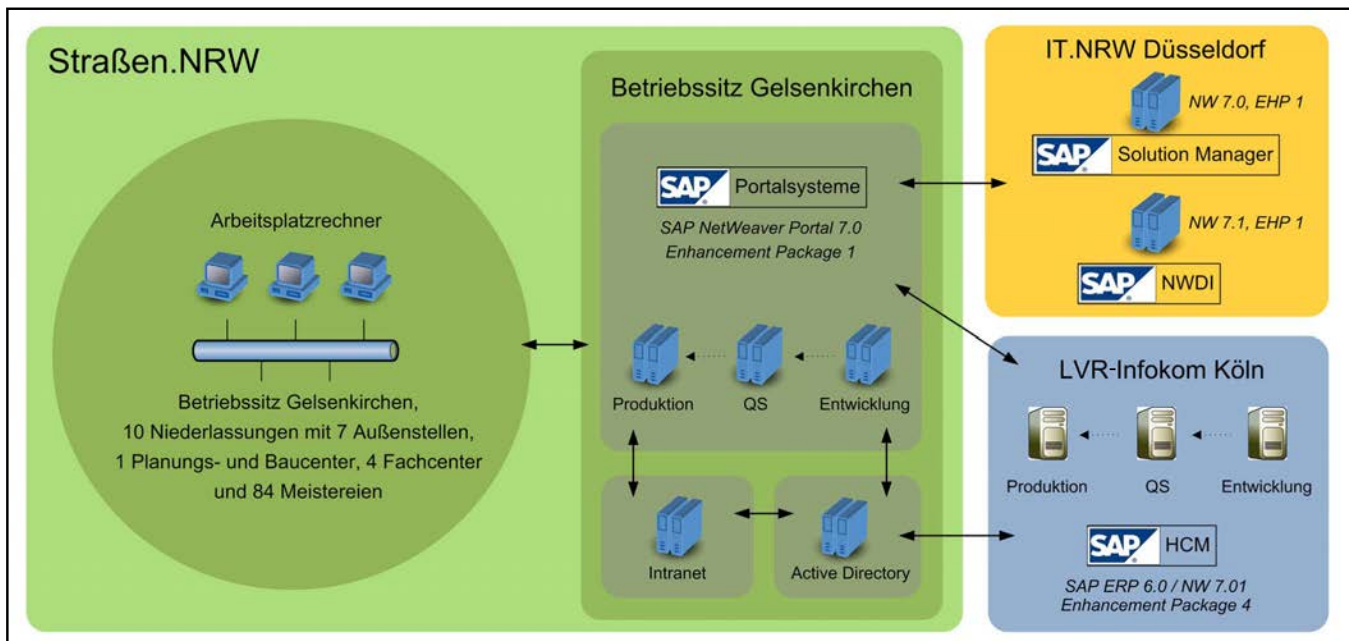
Straßen.NRW

Arbeitsplatzrechner

Betriebssitz Gelsenkirchen, 10 Niederlassungen mit 7 Außenstellen, 1 Planungs- und Baucenter, 4 Fachcenter und 84 Meistereien

Betriebssitz Gelsenkirchen

SAP Portalsysteme

SAP NetWeaver Portal 7.0 Enhancement Package 1

Produktion QS Entwicklung

Intranet

Active Directory

IT.NRW Düsseldorf

NW 7.0, EHP 1

SAP Solution Manager

NW 7.1, EHP 1

SAP NWDI

LVR-Infokom Köln

Produktion QS Entwicklung

SAP HCM

SAP ERP 6.0 / NW 7.01 Enhancement Package 4